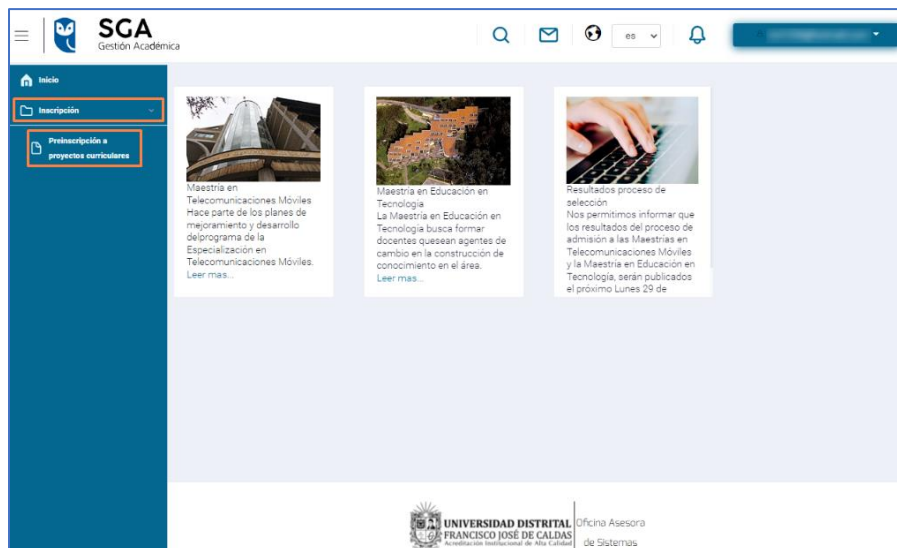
SGA
Gestión Académica

es

Inicio

Inscripción

Preinscripción a proyectos curriculares

Maestria en Telecomunicaciones Móviles
Hace parte de los planes de mejoramiento y desarrollo delprograma de la Especialización en Telecomunicaciones Móviles.
Leer mas...

Maestría en Educación en Tecnologia
La Maestría en Educación en Tecnologia busca formar docentes quesean agentes de cambio en la construcción de conocimiento en el área.
Leer mas...

Resultados proceso de selección
Nos permitimos informar que los resultados del proceso de admisión a las Maestrias en Telecomunicaciones Móviles y la Maestria en Educación en Tecnología, serán publicados el próximo Lunes 29 de

UNIVERSIDAD DISTRITAL FRANCISCO JOSÉ DE CALDAS
Acreditación Institucional de Alta Calidad
Oficina Asesora de Sistemas